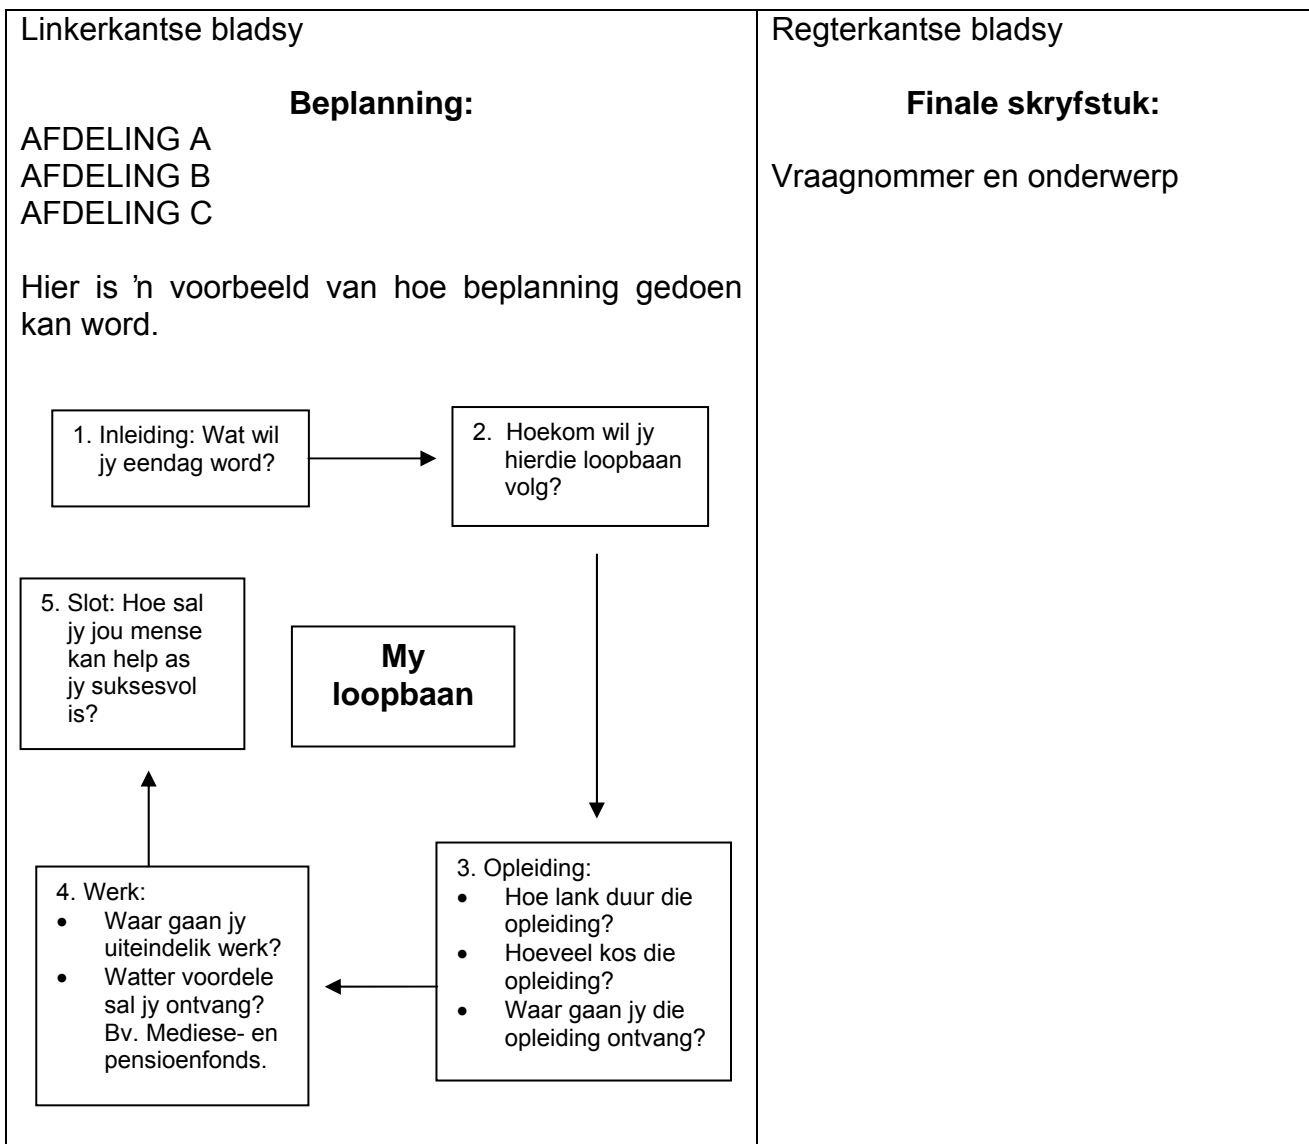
Linkerkantse bladsy

**Beplanning:**

AFDELING A
AFDELING B
AFDELING C

Hier is 'n voorbeeld van hoe beplanning gedoen kan word.

1. Inleiding: Wat wil jy eendag word?

2. Hoekom wil jy hierdie loopbaan volg?

My loopbaan

3. Opleiding:
- Hoe lank duur die opleiding?
- Hoeveel kos die opleiding?
- Waar gaan jy die opleiding ontvang?

4. Werk:
- Waar gaan jy uiteindelik werk?
- Watter voordele sal jy ontvang? Bv. Mediese- en pensioenfonds.

5. Slot: Hoe sal jy jou mense kan help as jy suksesvol is?

Regterkantse bladsy

**Finale skryfstuk:**

Vraagnommer en onderwerp